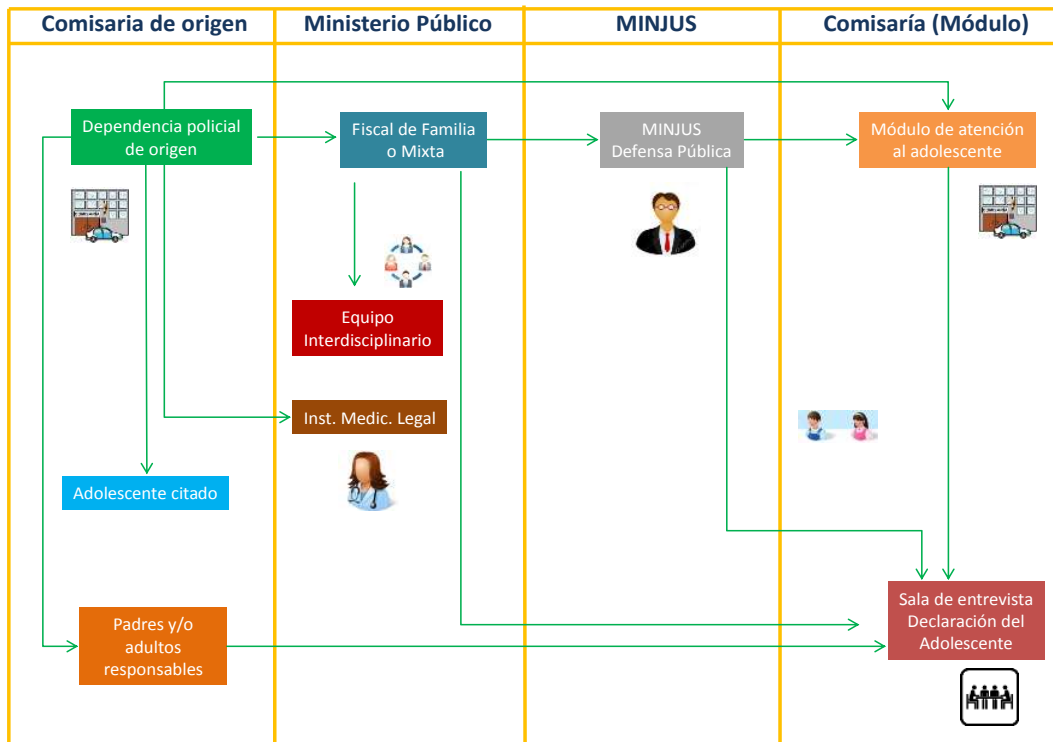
| Comisaria de origen | Ministerio Público | MINJUS | Comisaría (Módulo) |
|---|---|---|---|

Dependencia policial de origen

Fiscal de Familia o Mixta

MINJUS Defensa Pública

Módulo de atención al adolescente

Equipo Interdisciplinario

Inst. Medic. Legal

Adolescente citado

Sala de entrevista Declaración del Adolescente

Padres y/o adultos responsables